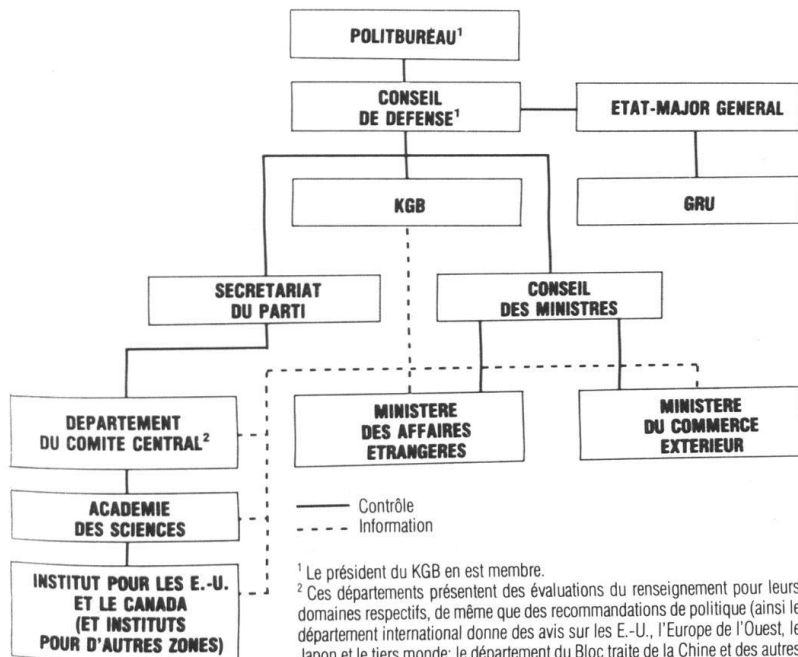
POLITBURÉAU$^1$

CONSEIL DE DEFENSE$^1$

ETAT-MAJOR GENERAL

KGB

GRU

SECRETARIAT DU PARTI

CONSEIL DES MINISTRES

DEPARTEMENT DU COMITE CENTRAL$^2$

MINISTERE DES AFFAIRES ETRANGERES

MINISTERE DU COMMERCE EXTERIEUR

ACADEMIE DES SCIENCES

INSTITUT POUR LES E.-U. ET LE CANADA (ET INSTITUTS POUR D'AUTRES ZONES)

Contrôle
Information

$^1$ Le président du KGB en est membre.
$^2$ Ces départements présentent des évaluations du renseignement pour leurs domaines respectifs, de même que des recommandations de politique (ainsi le département international donne des avis sur les E.-U., l'Europe de l'Ouest, le Japon et le tiers monde; le département du Bloc traite de la Chine et des autres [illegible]